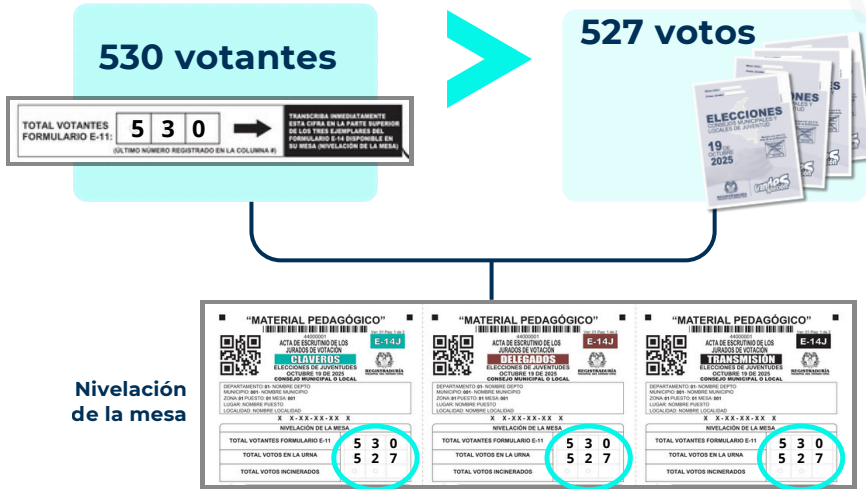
530 votantes

TOTAL VOTANTES FORMULARIO E-11: 5 3 0
(ÚLTIMO NÚMERO REGISTRADO EN LA COLUMNA #)

TRANSCRIBA INMEDIATAMENTE ESTA CIFRA EN LA PARTE SUPERIOR DE LOS TRES EJEMPLARES DEL FORMULARIO E-14 DISPONIBLE EN SU MESA (NIVELACIÓN DE LA MESA)

527 votos

ELECCIONES CONSEJOS MUNICIPALES Y LOCALES DE JUVENTUDES 19 OCTUBRE 2025

Nivelación de la mesa

"MATERIAL PEDAGÓGICO"
ACTA DE ESCRUTINIO DE LOS JURADOS DE VOTACIÓN
CLAVEROS
E-14J
ELECCIONES DE JUVENTUDES OCTUBRE 19 DE 2025
CONSEJO MUNICIPAL O LOCAL
REGISTRADURÍA
DEPARTAMENTO: 01 - NOMBRE DEPTO
MUNICIPIO: 001 - NOMBRE MUNICIPIO
ZONA: 01 PUESTO: 01 MESA: 001
LUGAR: NOMBRE PUESTO
LOCALIDAD: NOMBRE LOCALIDAD
X X-XX-XX-XX X
NIVELACIÓN DE LA MESA
TOTAL VOTANTES FORMULARIO E-11 5 3 0
TOTAL VOTOS EN LA URNA 5 2 7
TOTAL VOTOS INCINERADOS

"MATERIAL PEDAGÓGICO"
ACTA DE ESCRUTINIO DE LOS JURADOS DE VOTACIÓN
DELEGADOS
E-14J
ELECCIONES DE JUVENTUDES OCTUBRE 19 DE 2025
CONSEJO MUNICIPAL O LOCAL
REGISTRADURÍA
DEPARTAMENTO: 01 - NOMBRE DEPTO
MUNICIPIO: 001 - NOMBRE MUNICIPIO
ZONA: 01 PUESTO: 01 MESA: 001
LUGAR: NOMBRE PUESTO
LOCALIDAD: NOMBRE LOCALIDAD
X X-XX-XX-XX X
NIVELACIÓN DE LA MESA
TOTAL VOTANTES FORMULARIO E-11 5 3 0
TOTAL VOTOS EN LA URNA 5 2 7
TOTAL VOTOS INCINERADOS

"MATERIAL PEDAGÓGICO"
ACTA DE ESCRUTINIO DE LOS JURADOS DE VOTACIÓN
TRANSMISIÓN
E-14J
ELECCIONES DE JUVENTUDES OCTUBRE 19 DE 2025
CONSEJO MUNICIPAL O LOCAL
REGISTRADURÍA
DEPARTAMENTO: 01 - NOMBRE DEPTO
MUNICIPIO: 001 - NOMBRE MUNICIPIO
ZONA: 01 PUESTO: 01 MESA: 001
LUGAR: NOMBRE PUESTO
LOCALIDAD: NOMBRE LOCALIDAD
X X-XX-XX-XX X
NIVELACIÓN DE LA MESA
TOTAL VOTANTES FORMULARIO E-11 5 3 0
TOTAL VOTOS EN LA URNA 5 2 7
TOTAL VOTOS INCINERADOS